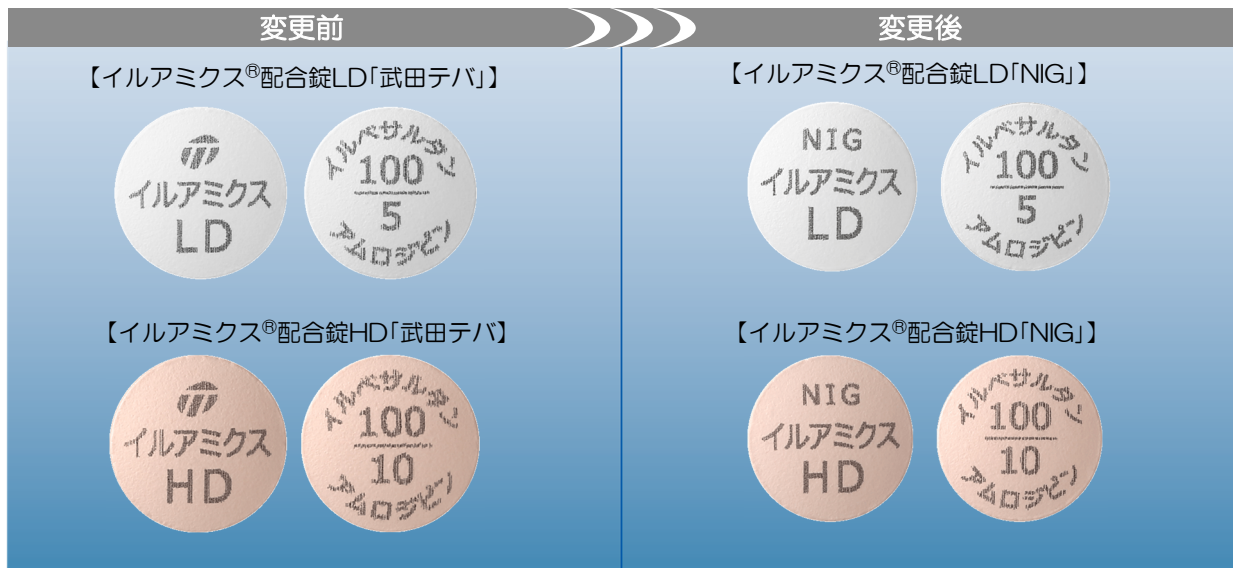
変更前

変更後

【イルアミクス®配合錠LD「武田テバ」】

イルアミクス
LD

イルベサルタン
100
5
アムロジピン

【イルアミクス®配合錠HD「武田テバ」】

イルアミクス
HD

イルベサルタン
100
10
アムロジピン

【イルアミクス®配合錠LD「NIG」】

NIG
イルアミクス
LD

イルベサルタン
100
5
アムロジピン

【イルアミクス®配合錠HD「NIG」】

NIG
イルアミクス
HD

イルベサルタン
100
10
アムロジピン